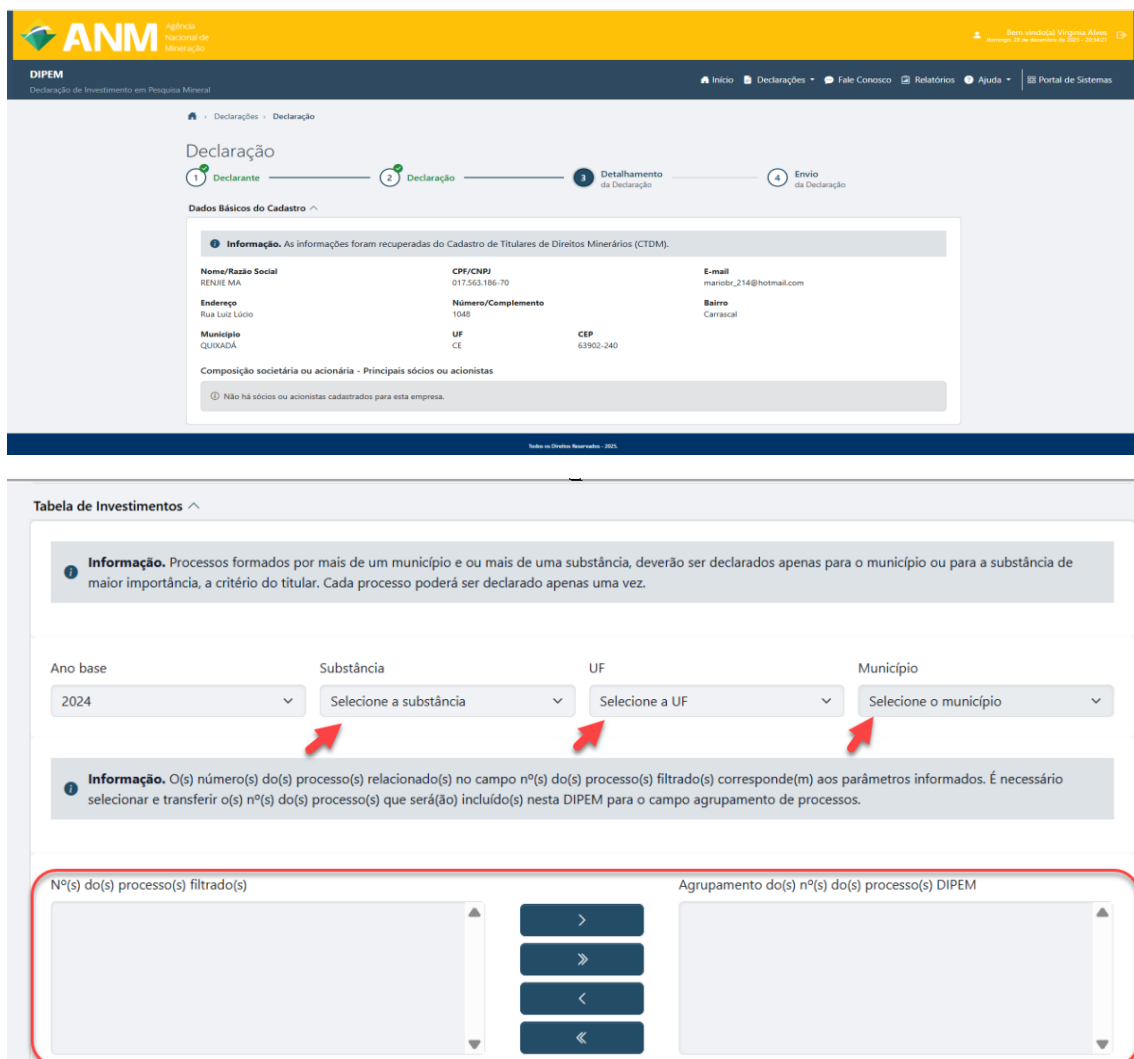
ANM Agência Nacional de Mineração

Bem vindo(a) Virginia Alves
domingo, 28 de dezembro de 2025 - 20:34:21

DIPEM
Declaração de Investimento em Pesquisa Mineral

Início   Declarações   Fale Conosco   Relatórios   Ajuda   Portal de Sistemas

Declarações › Declaração

Declaração

1 Declarante   2 Declaração   3 Detalhamento da Declaração   4 Envio da Declaração

Dados Básicos do Cadastro

Informação. As informações foram recuperadas do Cadastro de Titulares de Direitos Minerários (CTDM).

Nome/Razão Social
RENJIE MA

CPF/CNPJ
017.563.186-70

E-mail
mariobr_214@hotmail.com

Endereço
Rua Luiz Lúcio

Número/Complemento
1048

Bairro
Carrascal

Município
QUIXADÁ

UF
CE

CEP
63902-240

Composição societária ou acionária - Principais sócios ou acionistas

Não há sócios ou acionistas cadastrados para esta empresa.

Todos os Direitos Reservados - 2025.

Tabela de Investimentos

Informação. Processos formados por mais de um município e ou mais de uma substância, deverão ser declarados apenas para o município ou para a substância de maior importância, a critério do titular. Cada processo poderá ser declarado apenas uma vez.

Ano base
2024

Substância
Selecione a substância

UF
Selecione a UF

Município
Selecione o município

Informação. O(s) número(s) do(s) processo(s) relacionado(s) no campo nº(s) do(s) processo(s) filtrado(s) corresponde(m) aos parâmetros informados. É necessário selecionar e transferir o(s) nº(s) do(s) processo(s) que será(ão) incluído(s) nesta DIPEM para o campo agrupamento de processos.

Nº(s) do(s) processo(s) filtrado(s)

Agrupamento do(s) nº(s) do(s) processo(s) DIPEM

›
»
‹
«